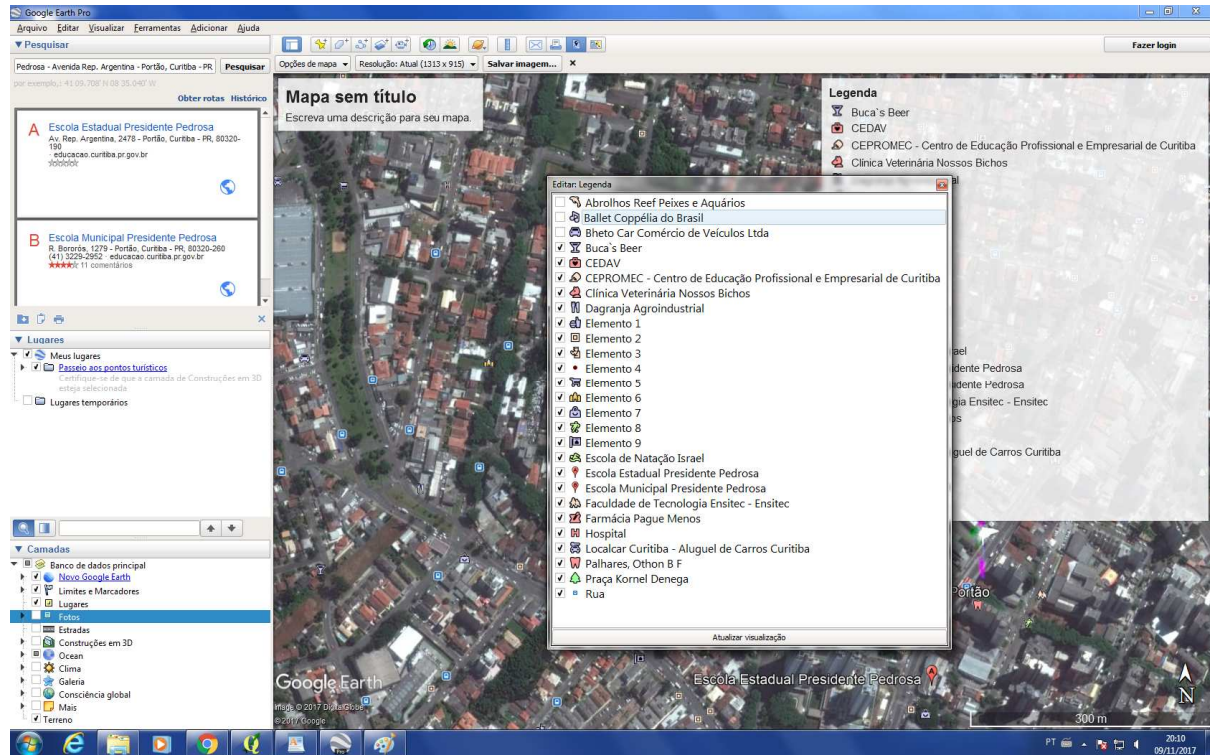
Google Earth Pro
Arquivo Editar Visualizar Ferramentas Adicionar Ajuda
▼Pesquisar
Pedrosa - Avenida Rep. Argentina - Portão, Curitiba - PR Pesquisar
por exemplo,: 41 09.708' N 08 35.040' W
Obter rotas Histórico
A Escola Estadual Presidente Pedrosa
Av. Rep. Argentina, 2478 - Portão, Curitiba - PR, 80320-190
· educacao.curitiba.pr.gov.br
B Escola Municipal Presidente Pedrosa
R. Bororós, 1279 - Portão, Curitiba - PR, 80320-260
(41) 3229-2952 · educacao.curitiba.pr.gov.br
11 comentários
▼Lugares
Meus lugares
Passeio aos pontos turísticos
Certifique-se de que a camada de Construções em 3D esteja selecionada
Lugares temporários
▼Camadas
Banco de dados principal
Novo Google Earth
Limites e Marcadores
Lugares
Fotos
Estradas
Construções em 3D
Ocean
Clima
Galeria
Consciência global
Mais
Terreno
Opções de mapa Resolução: Atual (1313 x 915) Salvar imagem...
Fazer login
Mapa sem título
Escreva uma descrição para seu mapa.
Legenda
Buca`s Beer
CEDAV
CEPROMEC - Centro de Educação Profissional e Empresarial de Curitiba
Clínica Veterinária Nossos Bichos
Editar: Legenda
Abrolhos Reef Peixes e Aquários
Ballet Coppélia do Brasil
Bheto Car Comércio de Veículos Ltda
Buca`s Beer
CEDAV
CEPROMEC - Centro de Educação Profissional e Empresarial de Curitiba
Clínica Veterinária Nossos Bichos
Dagranja Agroindustrial
Elemento 1
Elemento 2
Elemento 3
Elemento 4
Elemento 5
Elemento 6
Elemento 7
Elemento 8
Elemento 9
Escola de Natação Israel
Escola Estadual Presidente Pedrosa
Escola Municipal Presidente Pedrosa
Faculdade de Tecnologia Ensitec - Ensitec
Farmácia Pague Menos
Hospital
Localcar Curitiba - Aluguel de Carros Curitiba
Palhares, Othon B F
Praça Kornel Denega
Rua
Atualizar visualização
ael
dente Pedrosa
dente Pedrosa
gia Ensitec - Ensitec
guel de Carros Curitiba
Portão
Escola Estadual Presidente Pedrosa
Google Earth
Image © 2017 DigitalGlobe
© 2017 Google
300 m
N
PT 20:10 09/11/2017